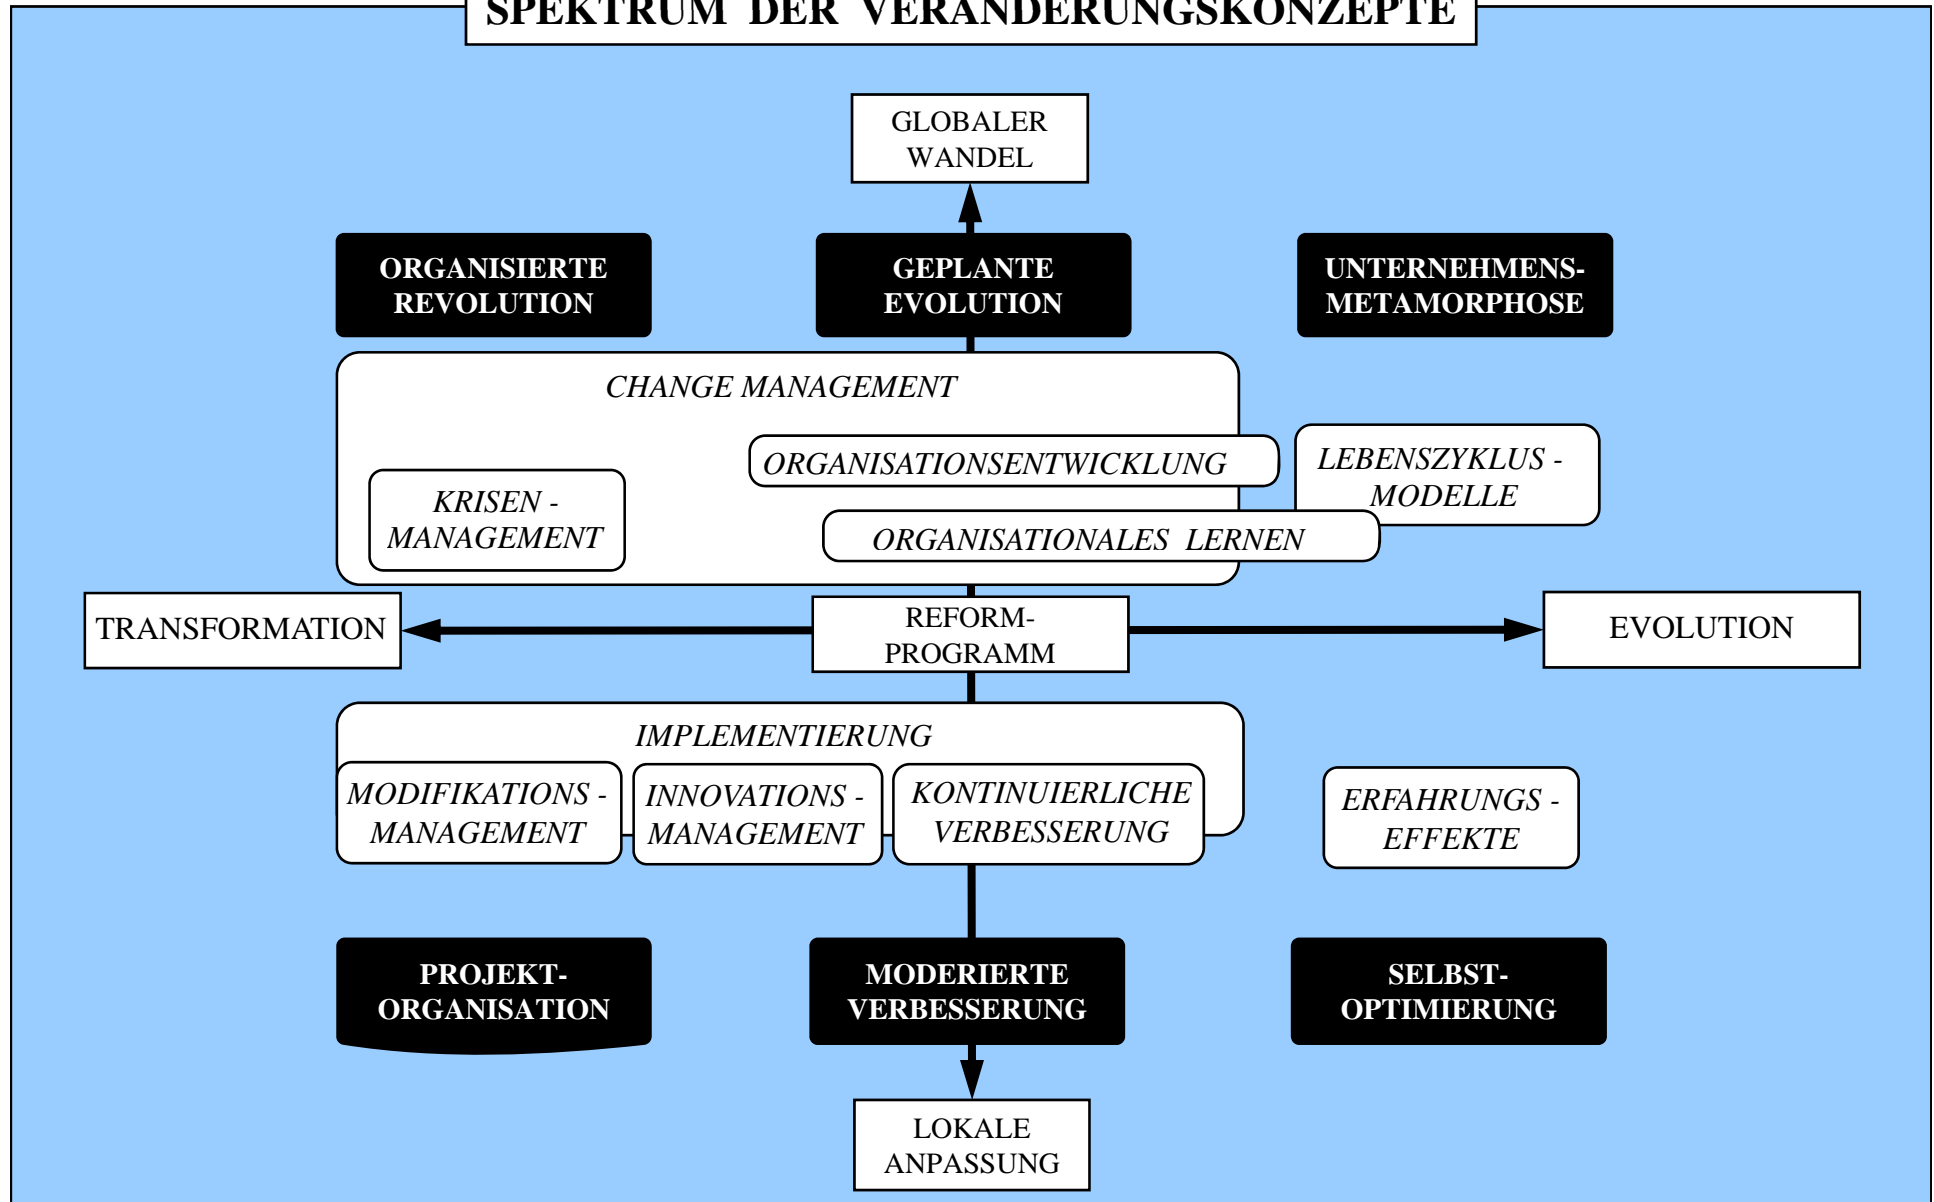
SPEKTRUM DER VERÄNDERUNGSKONZEPTE

GLOBALER WANDEL

ORGANISIERTE REVOLUTION

GEPLANTE EVOLUTION

UNTERNEHMENS-METAMORPHOSE

CHANGE MANAGEMENT

ORGANISATIONSENTWICKLUNG

LEBENSZYKLUS - MODELLE

KRISEN - MANAGEMENT

ORGANISATIONALES LERNEN

TRANSFORMATION

REFORM-PROGRAMM

EVOLUTION

IMPLEMENTIERUNG

MODIFIKATIONS - MANAGEMENT

INNOVATIONS - MANAGEMENT

KONTINUIERLICHE VERBESSERUNG

ERFAHRUNGS - EFFEKTE

PROJEKT-ORGANISATION

MODERIERTE VERBESSERUNG

SELBST-OPTIMIERUNG

LOKALE ANPASSUNG